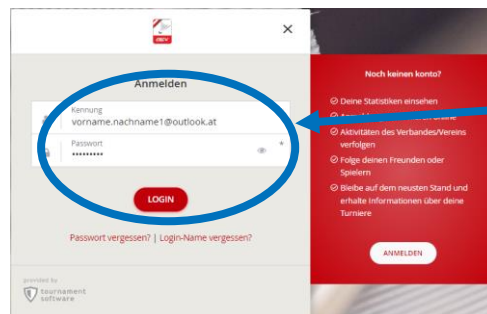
×

Anmelden

Kennung
vorname.nachname1@outlook.at

Passwort
••••••••••

LOGIN

Passwort vergessen? | Login-Name vergessen?

provided by
tournament software

Noch keinen konto?

Deine Statistiken einsehen

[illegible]

Aktivitäten des Verbandes/Vereins verfolgen

Folge deinen Freunden oder Spielern

Bleibe auf dem neusten Stand und erhalte Informationen über deine Turniere

ANMELDEN